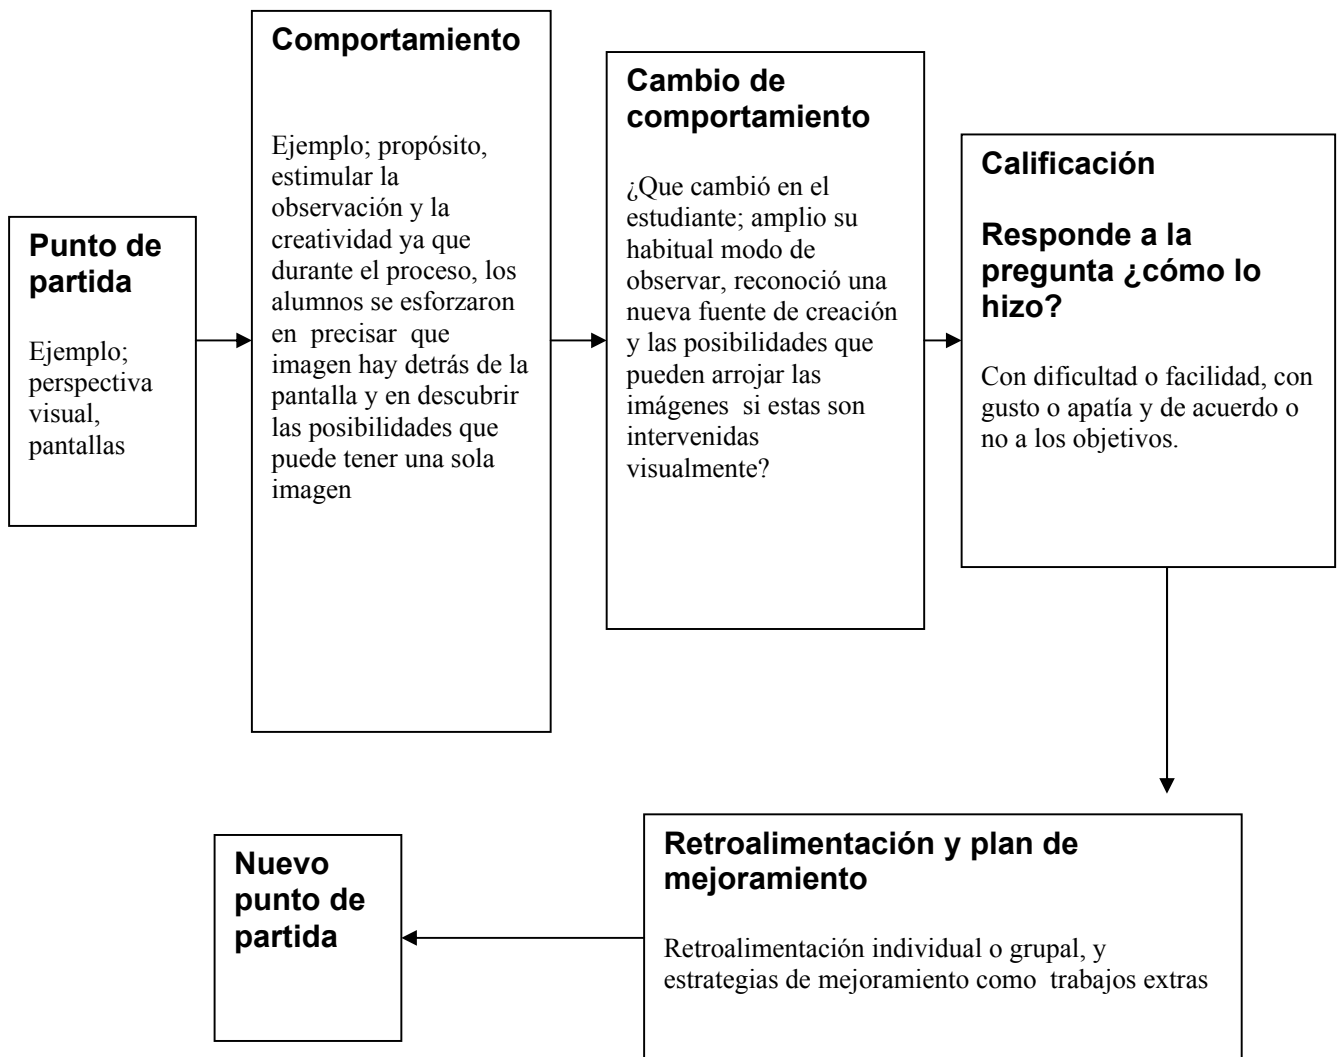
Punto de partida

Ejemplo; perspectiva visual, pantallas

Comportamiento

Ejemplo; propósito, estimular la observación y la creatividad ya que durante el proceso, los alumnos se esforzaron en precisar que imagen hay detrás de la pantalla y en descubrir las posibilidades que puede tener una sola imagen

Cambio de comportamiento

¿Que cambió en el estudiante; amplio su habitual modo de observar, reconoció una nueva fuente de creación y las posibilidades que pueden arrojar las imágenes si estas son intervenidas visualmente?

Calificación

Responde a la pregunta ¿cómo lo hizo?

Con dificultad o facilidad, con gusto o apatía y de acuerdo o no a los objetivos.

Retroalimentación y plan de mejoramiento

Retroalimentación individual o grupal, y estrategias de mejoramiento como trabajos extras

Nuevo punto de partida